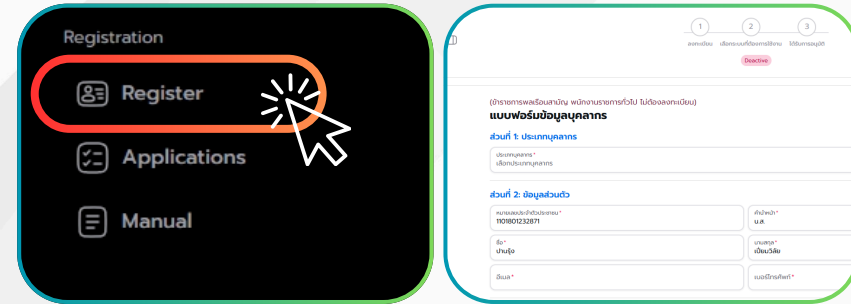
Registration

Register

Applications

Manual

1 ลงทะเบียน
2 เลือกระบบที่ต้องการใช้งาน
3 ได้รับการอนุมัติ

Deactive

(ข้าราชการพลเรือนสามัญ พนักงานราชการทั่วไป ไม่ต้องลงทะเบียน)

แบบฟอร์มข้อมูลบุคลากร

ส่วนที่ 1: ประเภทบุคลากร

ประเภทบุคลากร *
เลือกประเภทบุคลากร

ส่วนที่ 2: ข้อมูลส่วนตัว

หมายเลขประจำตัวประชาชน *
1101801232871

คำนำหน้า *
น.ส.

ชื่อ *
ปานรุ้ง

นามสกุล *
เขียนวิลัย

อีเมล *

เบอร์โทรศัพท์ *